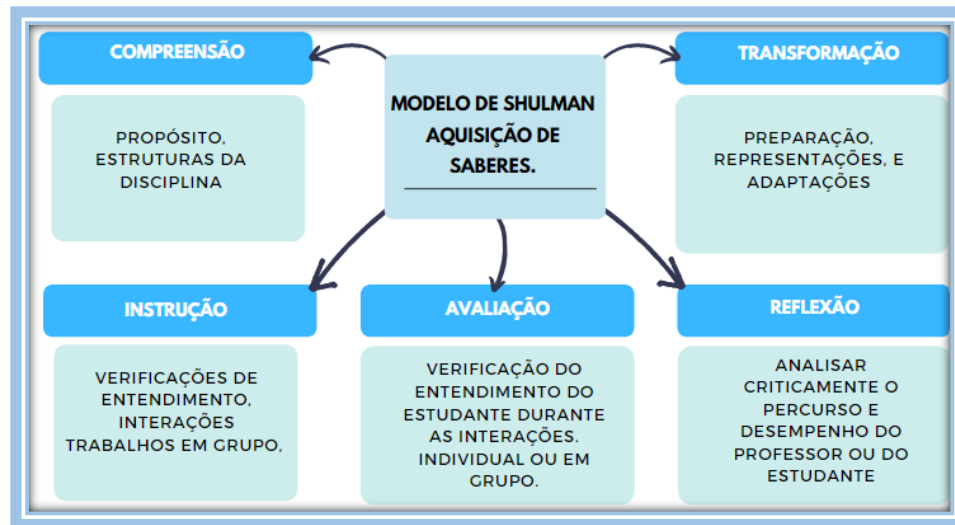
MODELO DE SHULMAN AQUISIÇÃO DE SABERES.

COMPREENSÃO

PROPÓSITO, ESTRUTURAS DA DISCIPLINA

TRANSFORMAÇÃO

PREPARAÇÃO, REPRESENTAÇÕES, E ADAPTAÇÕES

INSTRUÇÃO

VERIFICAÇÕES DE ENTENDIMENTO, INTERAÇÕES TRABALHOS EM GRUPO,

AVALIAÇÃO

VERIFICAÇÃO DO ENTENDIMENTO DO ESTUDANTE DURANTE AS INTERAÇÕES. INDIVIDUAL OU EM GRUPO.

REFLEXÃO

ANALISAR CRITICAMENTE O PERCURSO E DESEMPENHO DO PROFESSOR OU DO ESTUDANTE